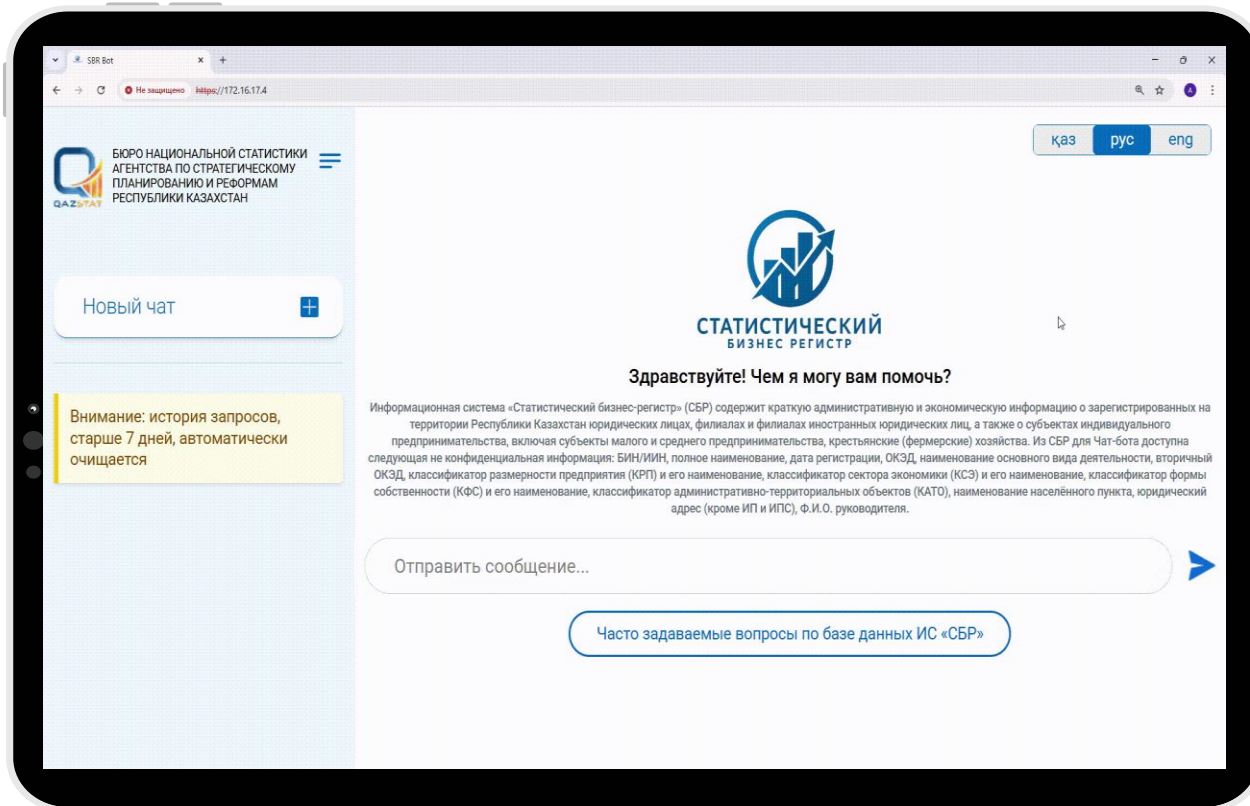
SBR Bot ×
+
Не защищено https://172.16.17.4

QAZSTAT
БЮРО НАЦИОНАЛЬНОЙ СТАТИСТИКИ АГЕНТСТВА ПО СТРАТЕГИЧЕСКОМУ ПЛАНИРОВАНИЮ И РЕФОРМАМ РЕСПУБЛИКИ КАЗАХСТАН

Новый чат

Внимание: история запросов, старше 7 дней, автоматически очищается

қаз рус eng

СТАТИСТИЧЕСКИЙ
БИЗНЕС РЕГИСТР

Здравствуйте! Чем я могу вам помочь?

Информационная система «Статистический бизнес-регистр» (СБР) содержит краткую административную и экономическую информацию о зарегистрированных на территории Республики Казахстан юридических лицах, филиалах и филиалах иностранных юридических лиц, а также о субъектах индивидуального предпринимательства, включая субъекты малого и среднего предпринимательства, крестьянские (фермерские) хозяйства. Из СБР для Чат-бота доступна следующая не конфиденциальная информация: БИН/ИИН, полное наименование, дата регистрации, ОКЭД, наименование основного вида деятельности, вторичный ОКЭД, классификатор размерности предприятия (КРП) и его наименование, классификатор сектора экономики (КСЭ) и его наименование, классификатор формы собственности (КФС) и его наименование, классификатор административно-территориальных объектов (КАТО), наименование населённого пункта, юридический адрес (кроме ИП и ИПС), Ф.И.О. руководителя.

Отправить сообщение...

Часто задаваемые вопросы по базе данных ИС «СБР»